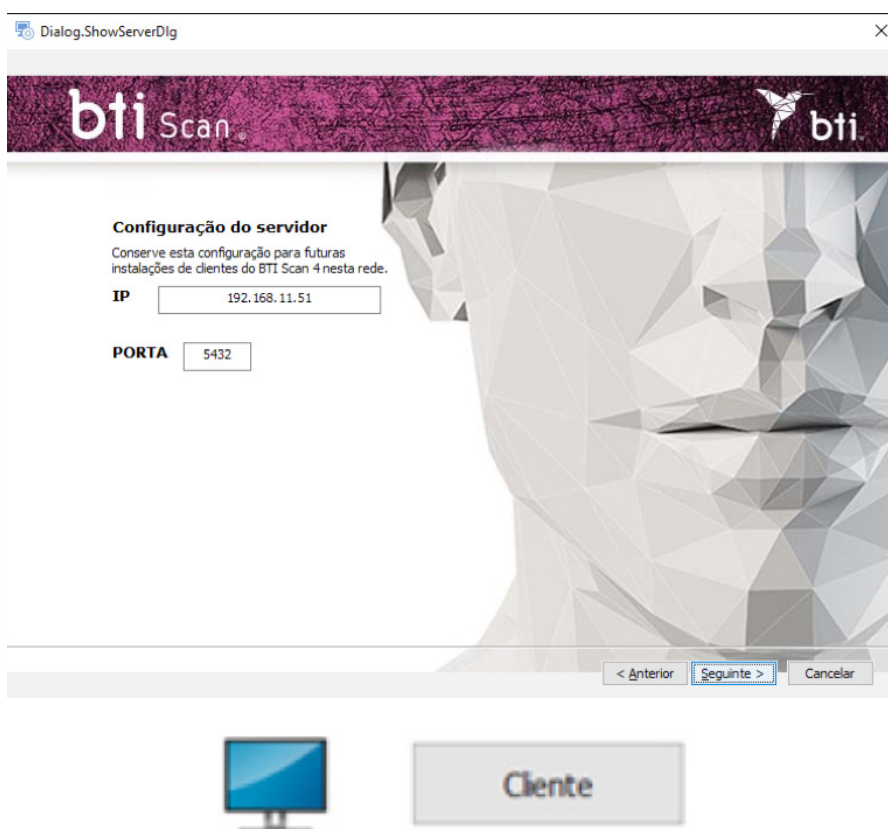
Dialog.ShowServerDlg

bti Scan

bti

Configuração do servidor

Conserve esta configuração para futuras instalações de clientes do BTI Scan 4 nesta rede.

IP 192.168.11.51

PORTA 5432

< Anterior | Seguinte > | Cancelar

Cliente